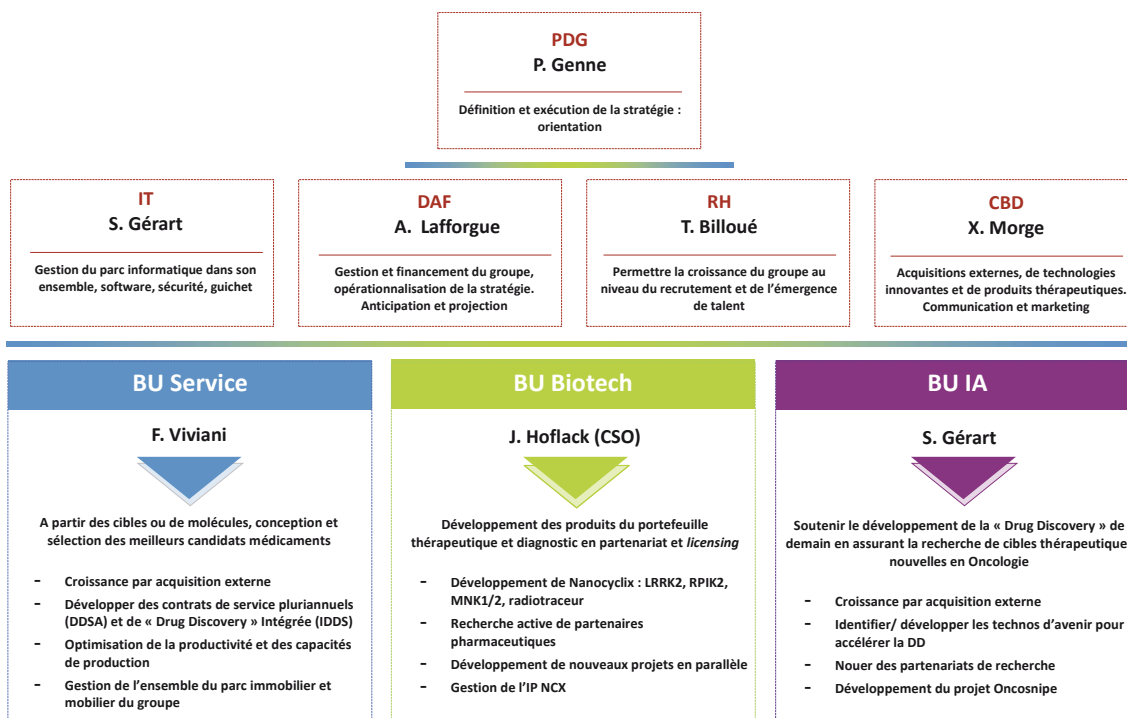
PDG
P. Genne

Définition et exécution de la stratégie : orientation

IT
S. Gérart

Gestion du parc informatique dans son ensemble, software, sécurité, guichet

DAF
A. Lafforgue

Gestion et financement du groupe, opérationnalisation de la stratégie. Anticipation et projection

RH
T. Billoué

Permettre la croissance du groupe au niveau du recrutement et de l'émergence de talent

CBD
X. Morge

Acquisitions externes, de technologies innovantes et de produits thérapeutiques. Communication et marketing

BU Service

F. Viviani

A partir des cibles ou de molécules, conception et sélection des meilleurs candidats médicaments

- Croissance par acquisition externe
- Développer des contrats de service pluriannuels (DDSA) et de « Drug Discovery » Intégrée (IDDS)
- Optimisation de la productivité et des capacités de production
- Gestion de l'ensemble du parc immobilier et mobilier du groupe

BU Biotech

J. Hoflack (CSO)

Développement des produits du portefeuille thérapeutique et diagnostic en partenariat et *licensing*

- Développement de Nanocyclix : LRRK2, RPIK2, MNK1/2, radiotraceur
- Recherche active de partenaires pharmaceutiques
- Développement de nouveaux projets en parallèle
- Gestion de l'IP NCX

BU IA

S. Gérart

Soutenir le développement de la « Drug Discovery » de demain en assurant la recherche de cibles thérapeutique nouvelles en Oncologie

- Croissance par acquisition externe
- Identifier/ développer les technos d'avenir pour accélérer la DD
- Nouer des partenariats de recherche
- Développement du projet Oncosnipe